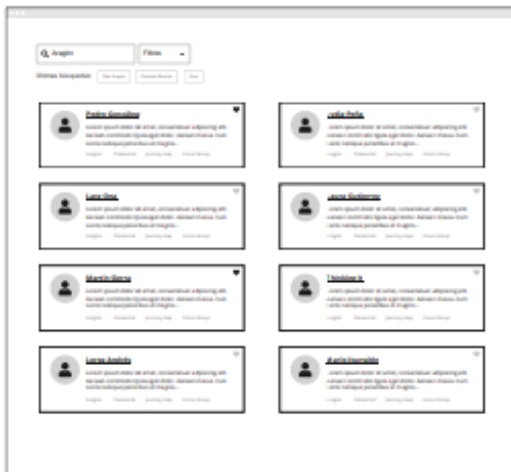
Aragón

Filtros

Últimas búsquedas: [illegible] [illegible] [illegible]

Pedro González
Lorem ipsum dolor sit amet, consectetuer adipiscing elit. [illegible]

Julia Peña
Lorem ipsum dolor sit amet, consectetuer adipiscing elit. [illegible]

Luis Ona
Lorem ipsum dolor sit amet, consectetuer adipiscing elit. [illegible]

Jaime Gutierrez
Lorem ipsum dolor sit amet, consectetuer adipiscing elit. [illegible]

Martín Barra
Lorem ipsum dolor sit amet, consectetuer adipiscing elit. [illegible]

Thinking
Lorem ipsum dolor sit amet, consectetuer adipiscing elit. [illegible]

Lorea Andrés
Lorem ipsum dolor sit amet, consectetuer adipiscing elit. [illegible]

Karla Hurtado
Lorem ipsum dolor sit amet, consectetuer adipiscing elit. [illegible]